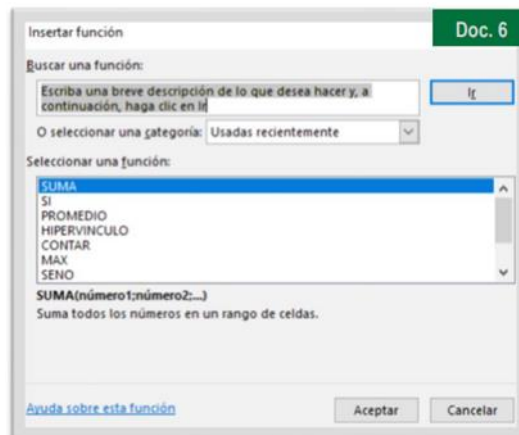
Insertar función

Doc. 6

Buscar una función:

Escriba una breve descripción de lo que desea hacer y, a continuación, haga clic en Ir

Ir

O seleccionar una categoría: Usadas recientemente

Seleccionar una función:

SUMA
SI
PROMEDIO
HIPERVINCULO
CONTAR
MAX
SENO

SUMA(número1;número2;...)
Suma todos los números en un rango de celdas.

Ayuda sobre esta función

Aceptar

Cancelar